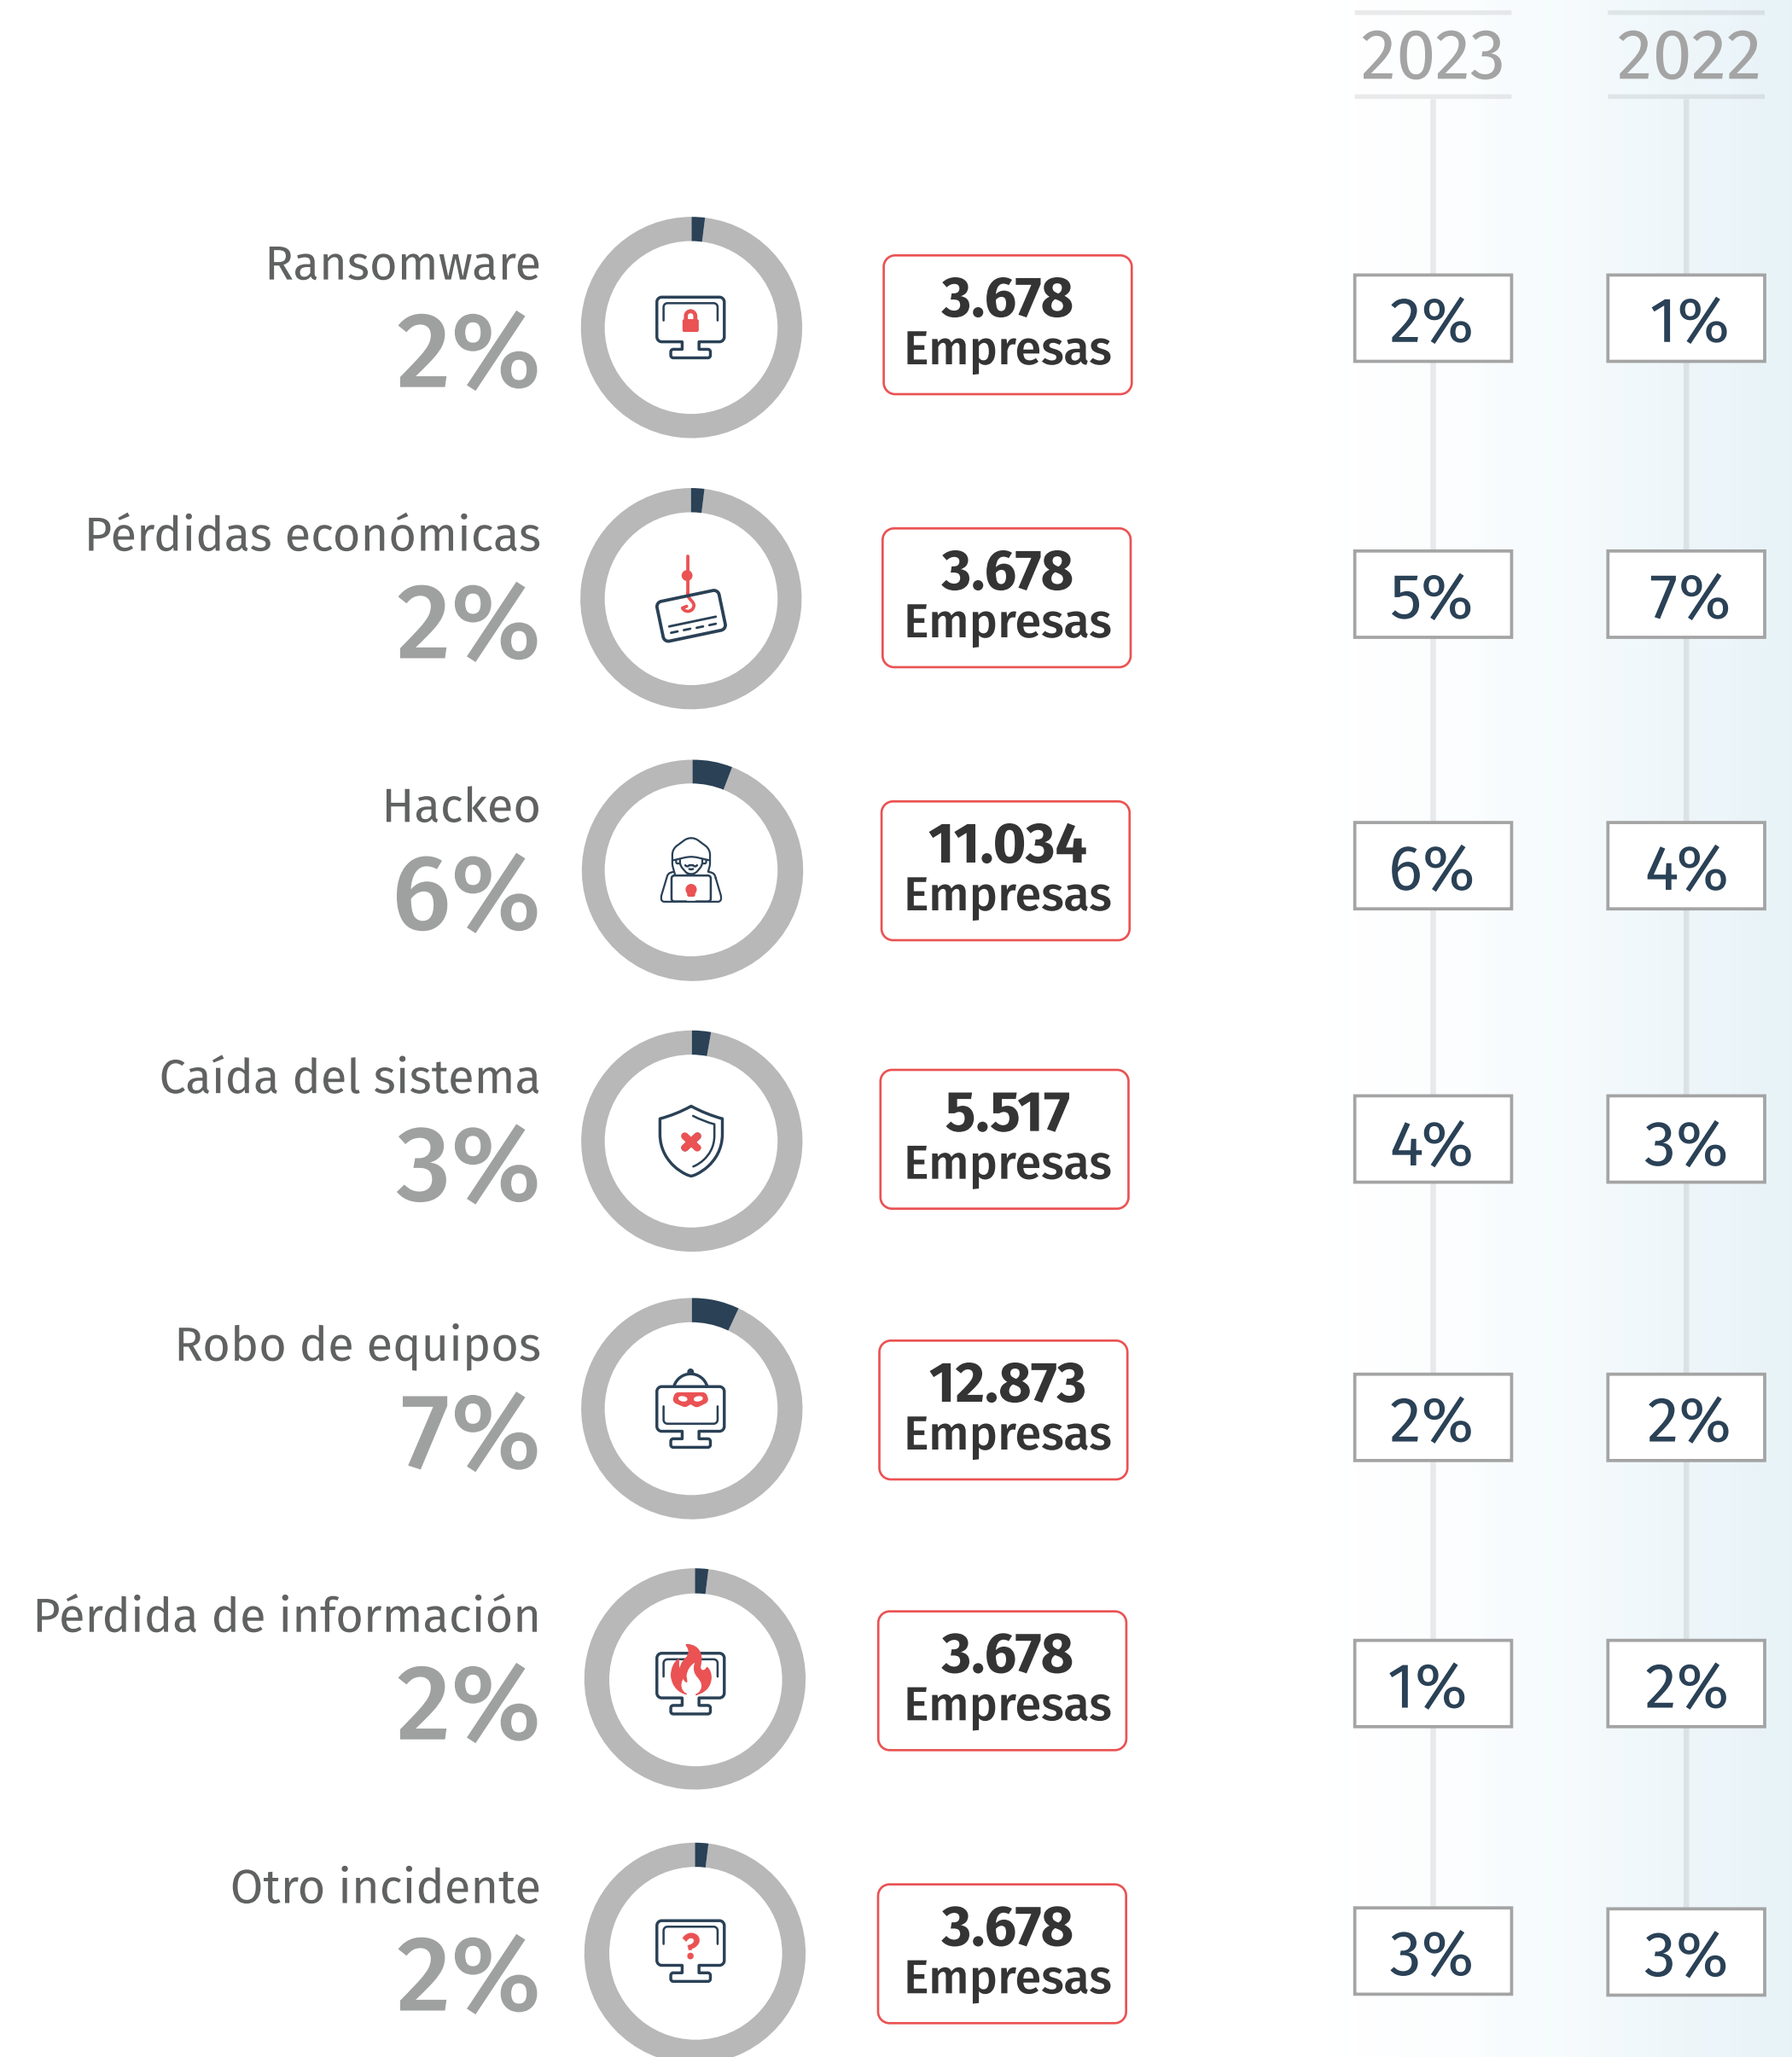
2023 2022

Ransomware
2%

3.678 Empresas

2% 1%

Pérdidas económicas
2%

3.678 Empresas

5% 7%

Hackeo
6%

11.034 Empresas

6% 4%

Caída del sistema
3%

5.517 Empresas

4% 3%

Robo de equipos
7%

12.873 Empresas

2% 2%

Pérdida de información
2%

3.678 Empresas

1% 2%

Otro incidente
2%

3.678 Empresas

3% 3%